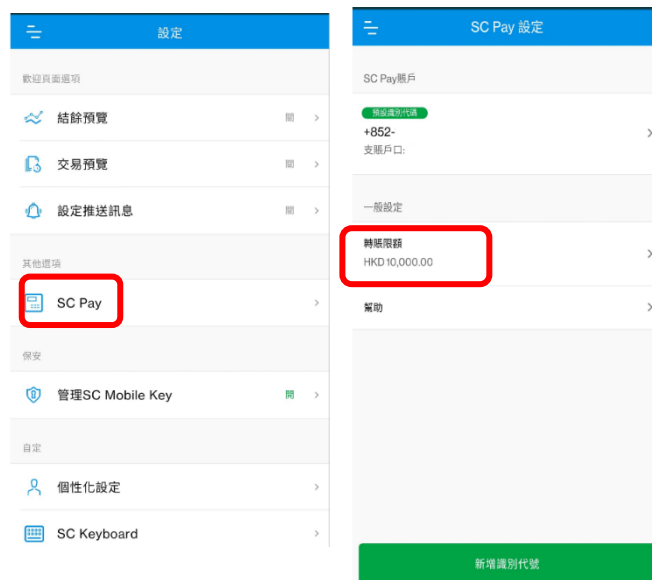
設定

歡迎頁面選項

結餘預覽 關

交易預覽 關

設定推送訊息 關

其他選項

SC Pay

保安

管理SC Mobile Key 開

自定

個性化設定

SC Keyboard

SC Pay 設定

SC Pay賬戶

預設識別代碼

+852-

支賬戶口:

一般設定

轉賬限額

HKD 10,000.00

幫助

新增識別代號